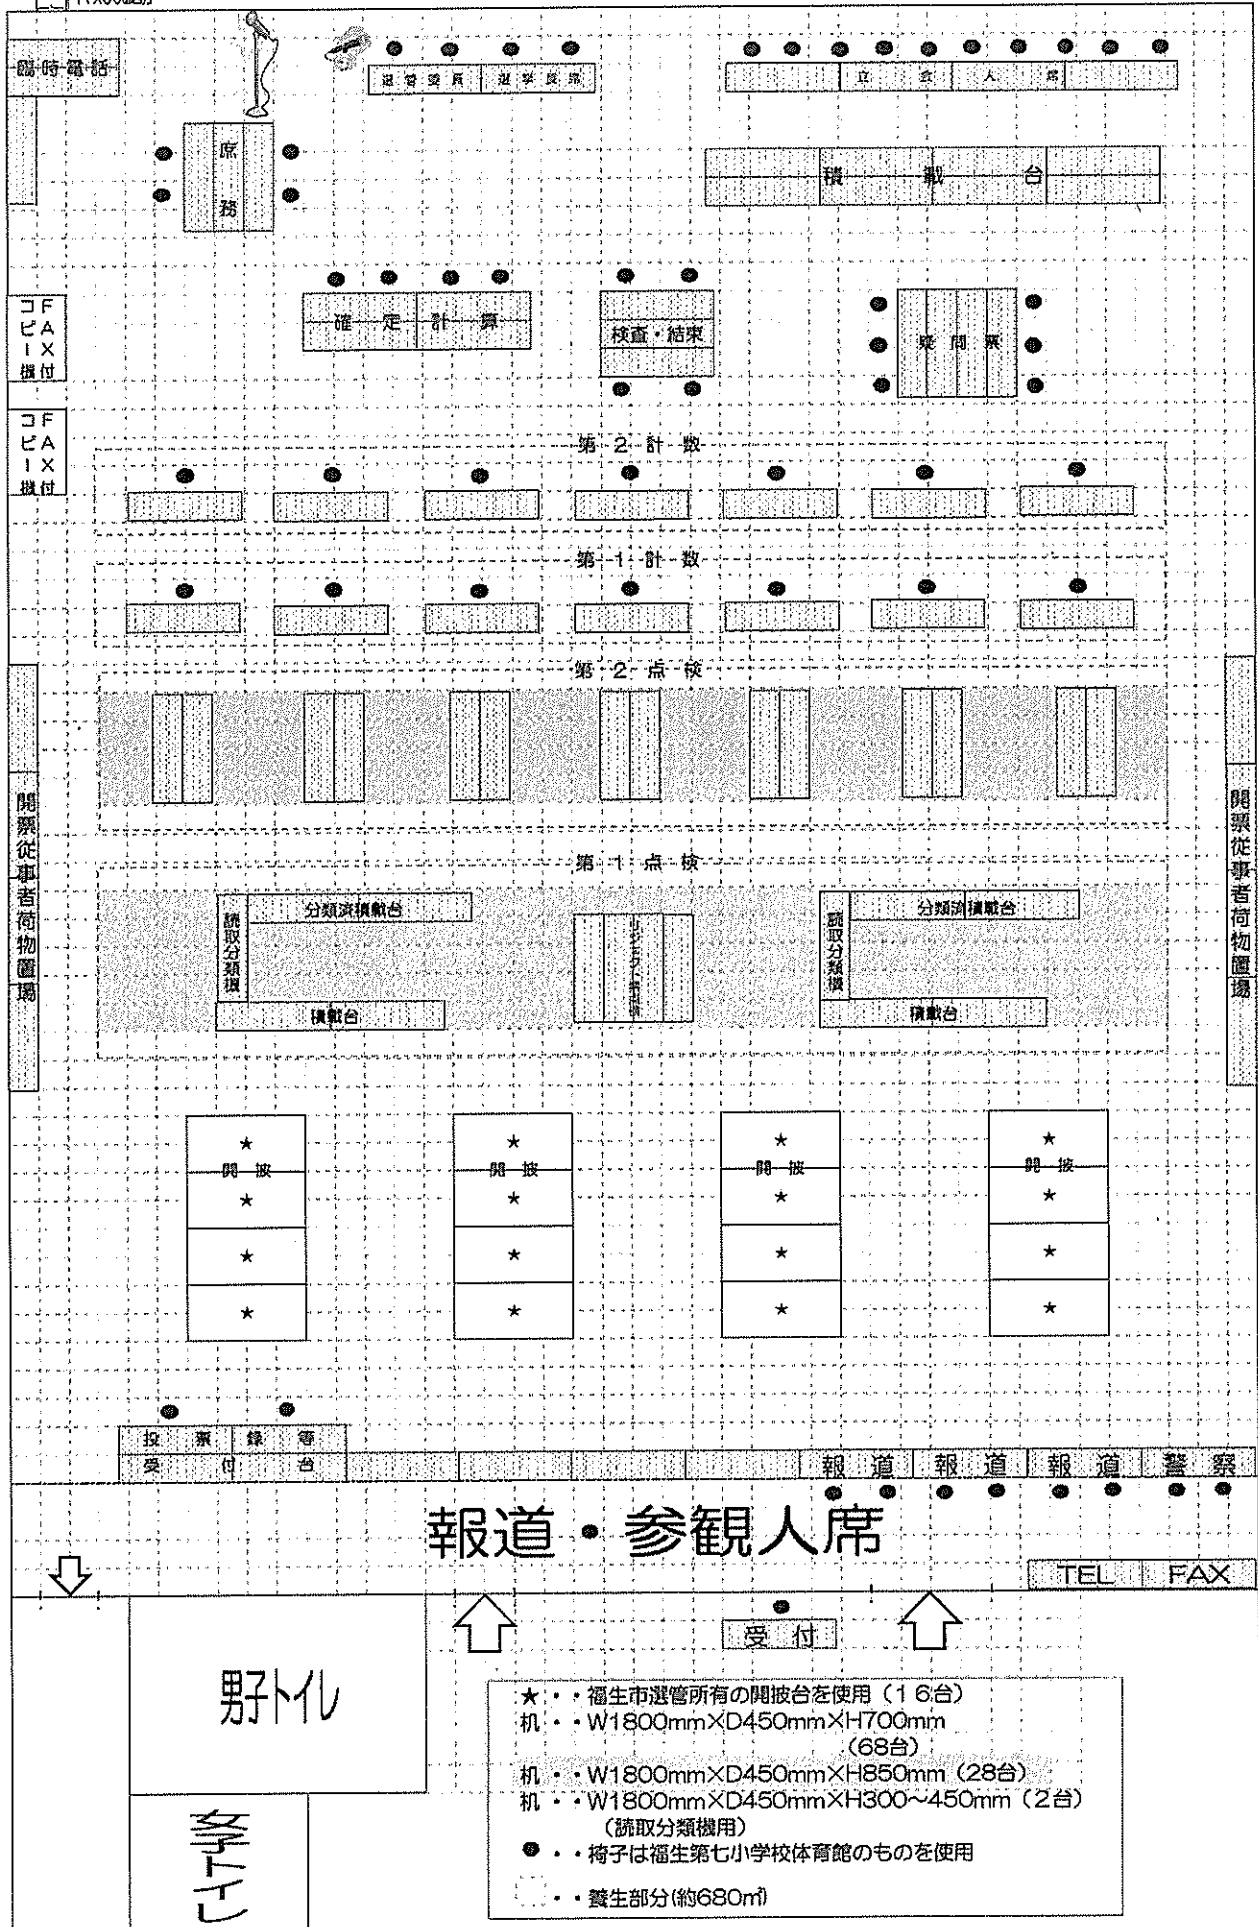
臨時電話

選管委員　選挙長席

立会人席

庶務

積載台

確定計算

検査・結束

疑問票

コピー機 FAX付

コピー機 FAX付

第2計数

第1計数

第2点検

開票従事者荷物置場

開票従事者荷物置場

第1点検

読取分類機

分類済積載台

積載台

読取分類機

分類済積載台

積載台

★
開披
★
★
★

★
開披
★
★
★

★
開披
★
★
★

★
開披
★
★
★

投票録等
受付台

報道　報道　報道　警察

報道・参観人席

TEL　FAX

受付

男子トイレ

女子トイレ

★・・福生市選管所有の開披台を使用（16台）
机・・W1800mm×D450mm×H700mm（68台）
机・・W1800mm×D450mm×H850mm（28台）
机・・W1800mm×D450mm×H300～450mm（2台）（読取分類機用）
●・・椅子は福生第七小学校体育館のものを使用
・・養生部分(約680㎡)